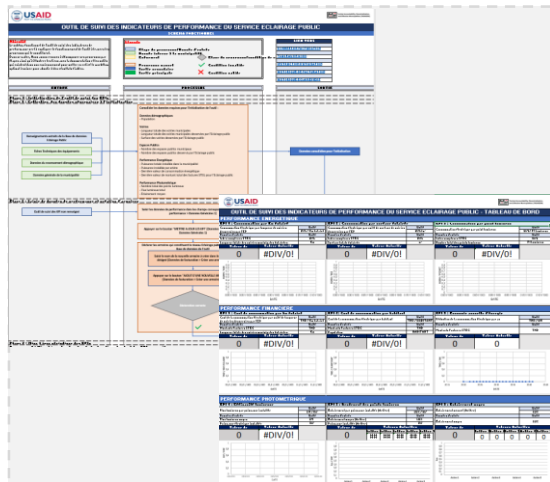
USAID
OUTIL DE SUIVI DES INDICATEURS DE PERFORMANCE DU SERVICE ECLAIRAGE PUBLIC
SCHEMA FONCTIONNEL

ENTREE
PROCESSUS
SORTIE

Renseignements sur la base de données éclairage public
Saisie de données sur les équipements
Données de fonctionnement démographique
Données générales de la municipalité

Données de sortie

Ajouter les données

USAID
OUTIL DE SUIVI DES INDICATEURS DE PERFORMANCE DU SERVICE ECLAIRAGE PUBLIC : TABLEAU DE BORD
PERFORMANCE ENERGETIQUE
0
#DIV/0!
0
#DIV/0!
0
#DIV/0!
PERFORMANCE FINANCIERE
0
#DIV/0!
0
#DIV/0!
0
#DIV/0!
PERFORMANCE PHOTOMETRIQUE
0
#DIV/0!
0
#DIV/0!
0
#DIV/0!